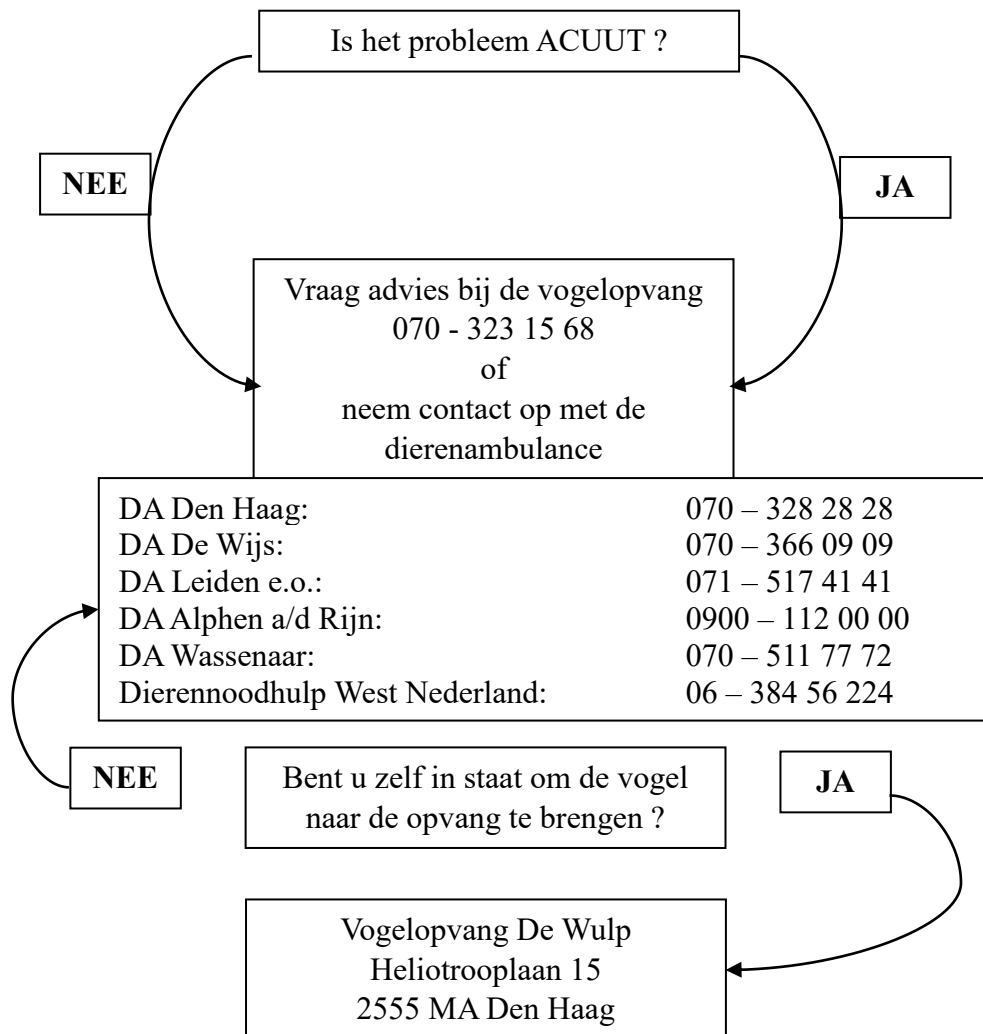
Is het probleem ACUUT ?

NEE

JA

Vraag advies bij de vogelopvang
070 - 323 15 68
of
neem contact op met de dierenambulance

| | |
|---|---|
| DA Den Haag: | 070 – 328 28 28 |
| DA De Wijs: | 070 – 366 09 09 |
| DA Leiden e.o.: | 071 – 517 41 41 |
| DA Alphen a/d Rijn: | 0900 – 112 00 00 |
| DA Wassenaar: | 070 – 511 77 72 |
| Dierennoodhulp West Nederland: | 06 – 384 56 224 |

NEE

Bent u zelf in staat om de vogel naar de opvang te brengen ?

JA

Vogelopvang De Wulp
Heliotrooplaan 15
2555 MA Den Haag